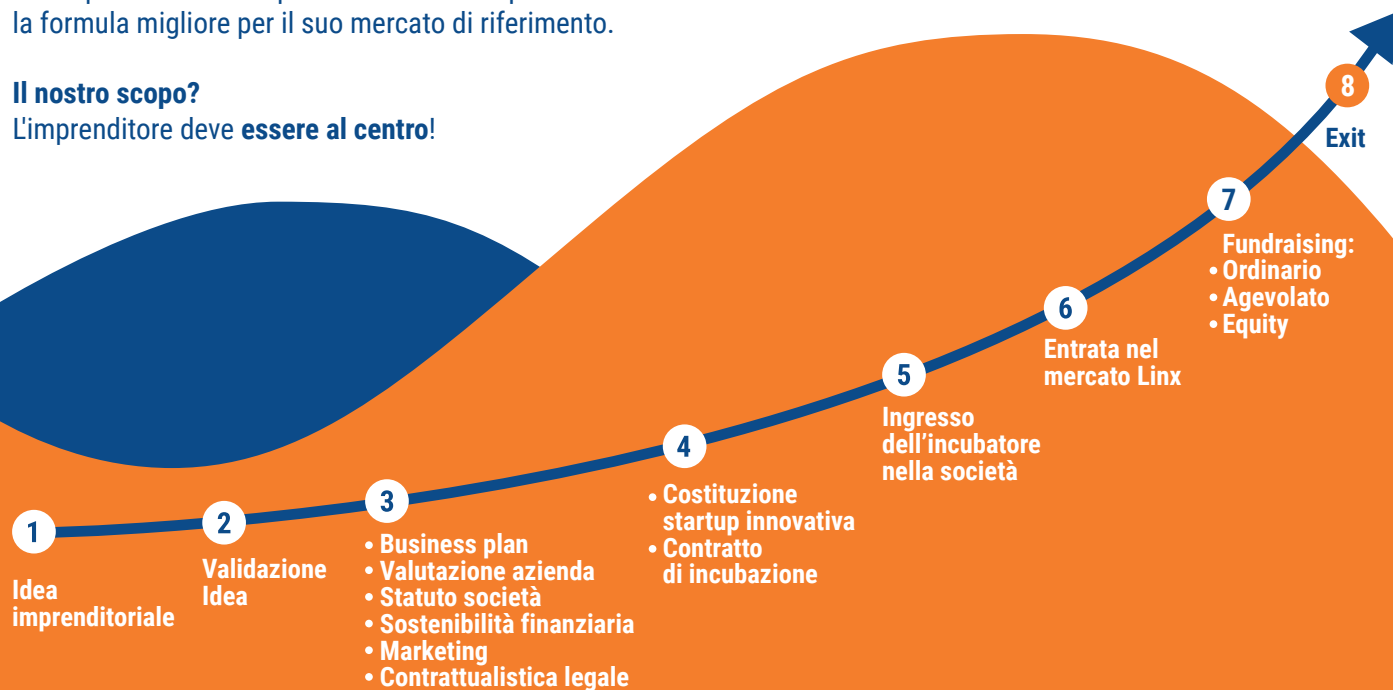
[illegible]
la formula migliore per il suo mercato di riferimento.

**Il nostro scopo?**
L'imprenditore deve **essere al centro**!

8
Exit

7
Fundraising:
• Ordinario
• Agevolato
• Equity

6
Entrata nel mercato Linx

5
Ingresso dell'incubatore nella società

4
• Costituzione startup innovativa
• Contratto di incubazione

3
• Business plan
• Valutazione azienda
• Statuto società
• Sostenibilità finanziaria
• Marketing
• Contrattualistica legale

2
Validazione Idea

1
Idea imprenditoriale